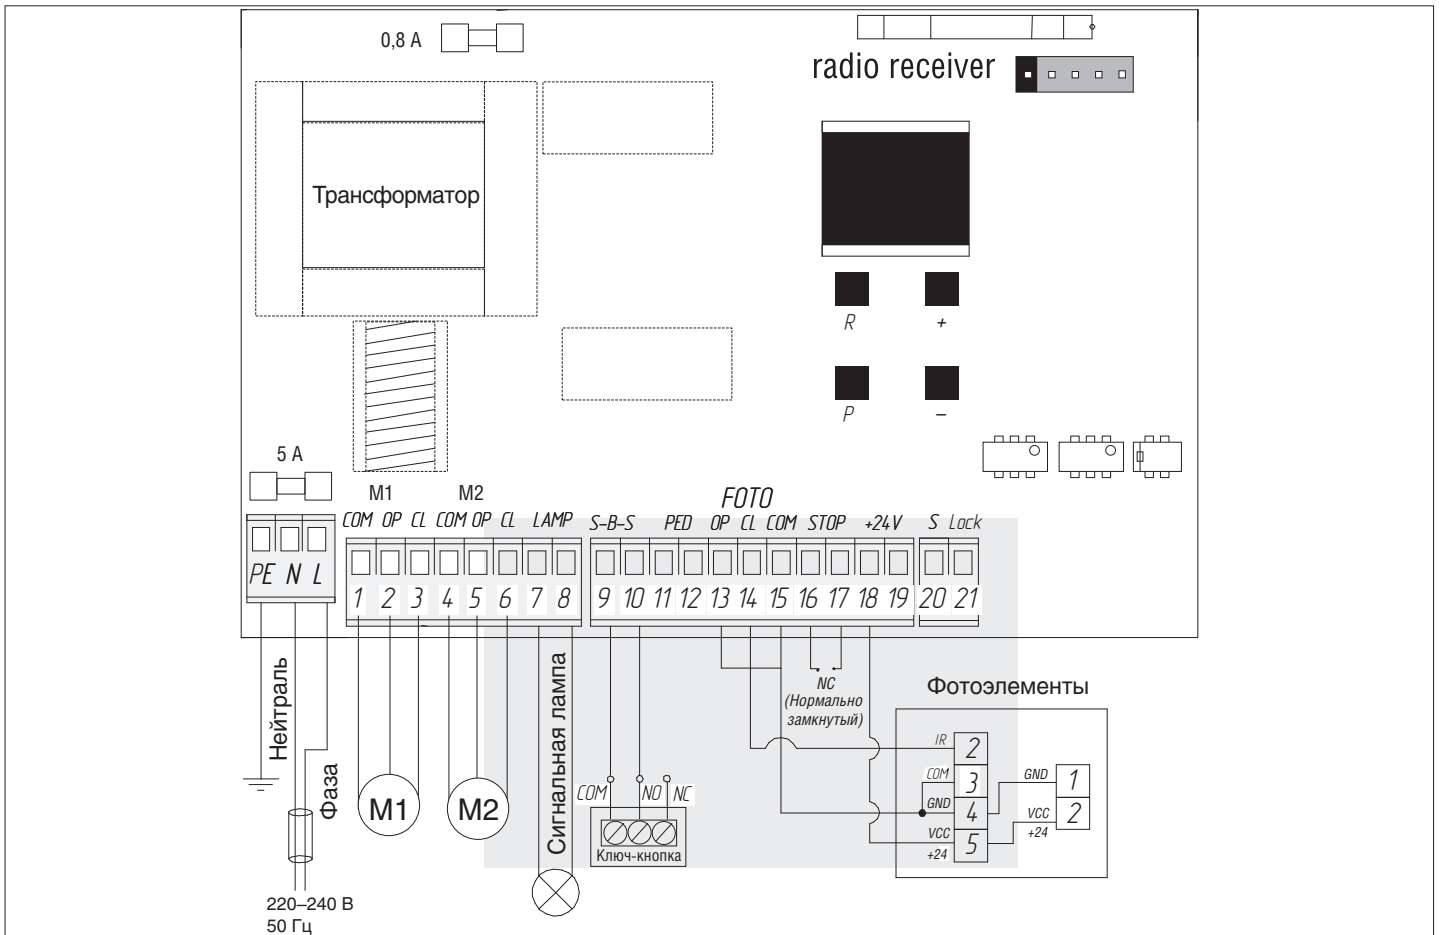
0,8 A

radio receiver

Трансформатор

R +

P –

5 A

M1 M2

FOTO

COM OP CL COM OP CL LAMP S–B–S PED OP CL COM STOP +24V S Lock

PE N L

1 2 3 4 5 6 7 8 9 10 11 12 13 14 15 16 17 18 19 20 21

Нейтраль

Фаза

220–240 В
50 Гц

M1

M2

Сигнальная лампа

COM NO NC

Ключ-кнопка

NC
(Нормально замкнутый)

Фотоэлементы

IR 2
COM 3
GND 4
VCC +24 5

GND 1
VCC +24 2